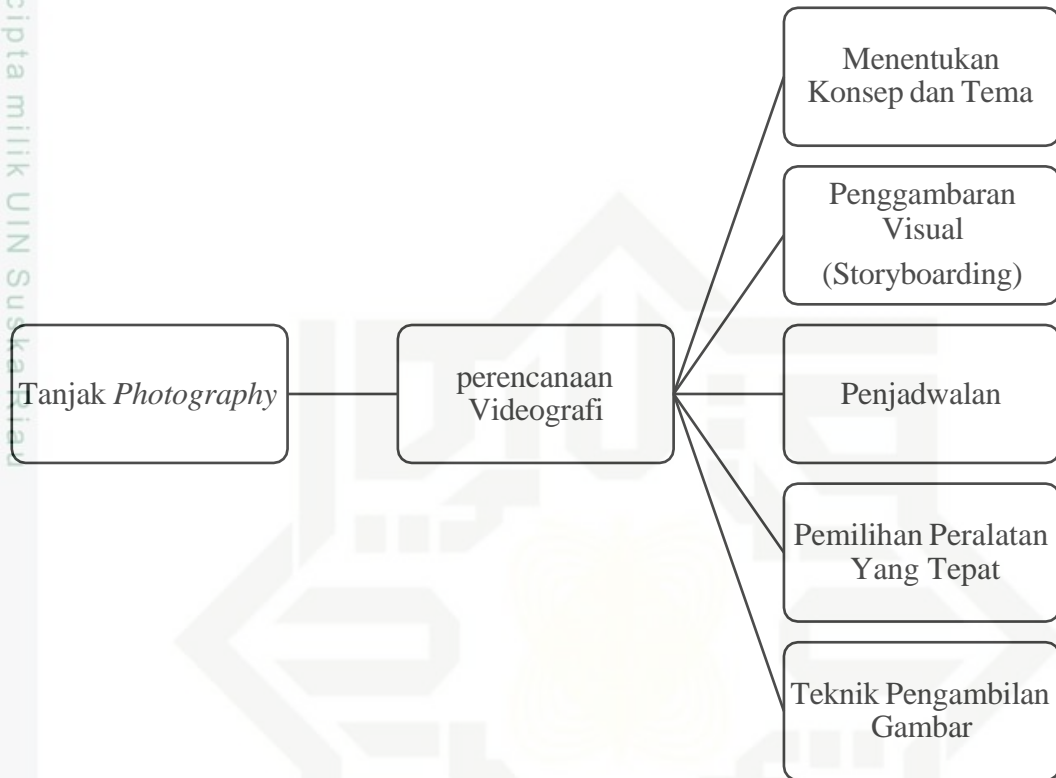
cipta milik UIN Suska Riau

Tanjak *Photography*

perencanaan Videografi

Menentukan Konsep dan Tema

Penggambaran Visual (Storyboarding)

Penjadwalan

Pemilihan Peralatan Yang Tepat

Teknik Pengambilan Gambar